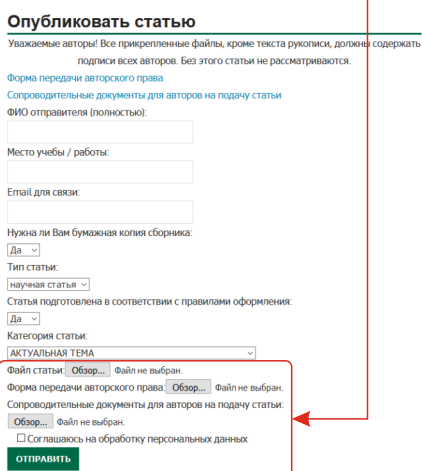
Опубликовать статью

Уважаемые авторы! Все прикрепленные файлы, кроме текста рукописи, должны содержать подписи всех авторов. Без этого статьи не рассматриваются.

Форма передачи авторского права

Сопроводительные документы для авторов на подачу статьи

ФИО отправителя (полностью):

Место учебы / работы:

Email для связи:

Нужна ли Вам бумажная копия сборника:

Да

Тип статьи:

научная статья

Статья подготовлена в соответствии с правилами оформления:

Да

Категория статьи:

АКТУАЛЬНАЯ ТЕМА

Файл статьи: Обзор... Файл не выбран.

Форма передачи авторского права: Обзор... Файл не выбран.

Сопроводительные документы для авторов на подачу статьи:

Обзор... Файл не выбран.

☐ Соглашаюсь на обработку персональных данных

ОТПРАВИТЬ